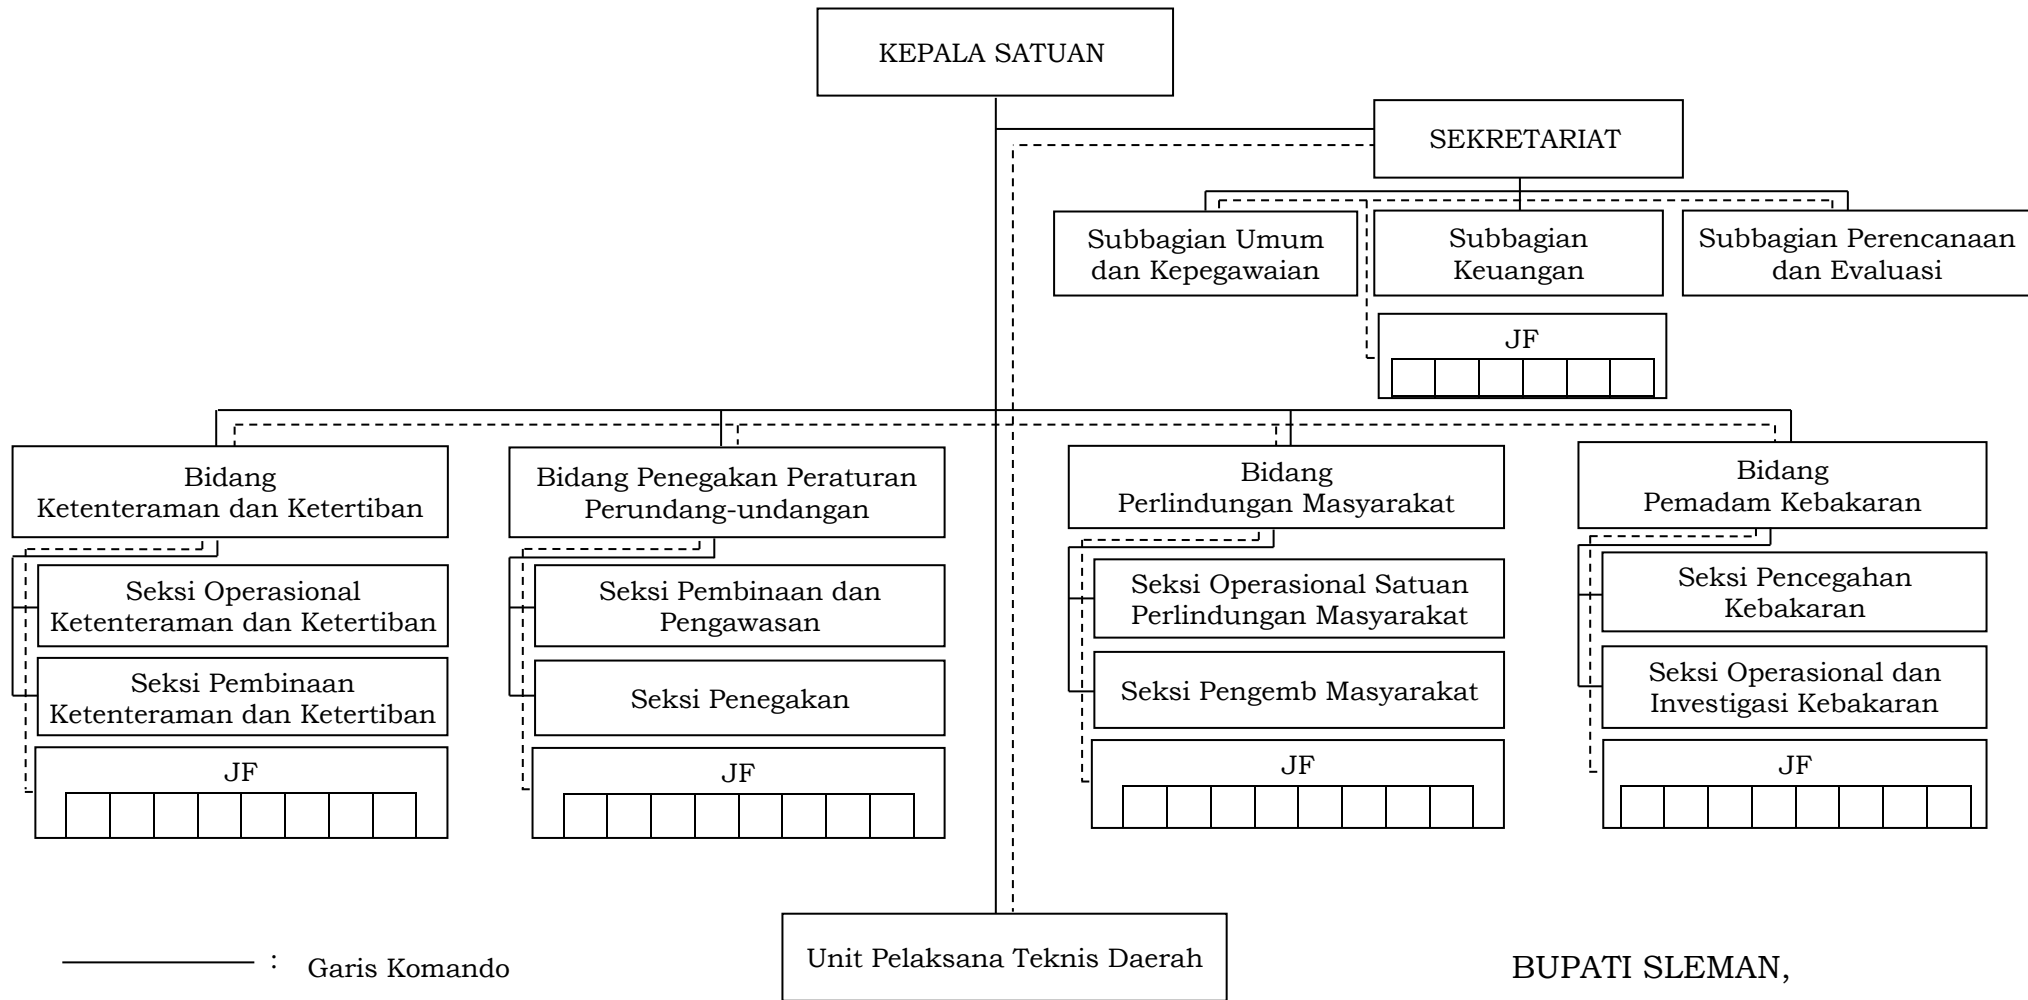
KEPALA SATUAN

SEKRETARIAT

Subbagian Umum dan Kepegawaian

Subbagian Keuangan

Subbagian Perencanaan dan Evaluasi

JF

Bidang Ketenteraman dan Ketertiban

Seksi Operasional Ketenteraman dan Ketertiban

Seksi Pembinaan Ketenteraman dan Ketertiban

JF

Bidang Penegakan Peraturan Perundang-undangan

Seksi Pembinaan dan Pengawasan

Seksi Penegakan

JF

Bidang Perlindungan Masyarakat

Seksi Operasional Satuan Perlindungan Masyarakat

Seksi Pengemb Masyarakat

JF

Bidang Pemadam Kebakaran

Seksi Pencegahan Kebakaran

Seksi Operasional dan Investigasi Kebakaran

JF

Unit Pelaksana Teknis Daerah

: Garis Komando

BUPATI SLEMAN,